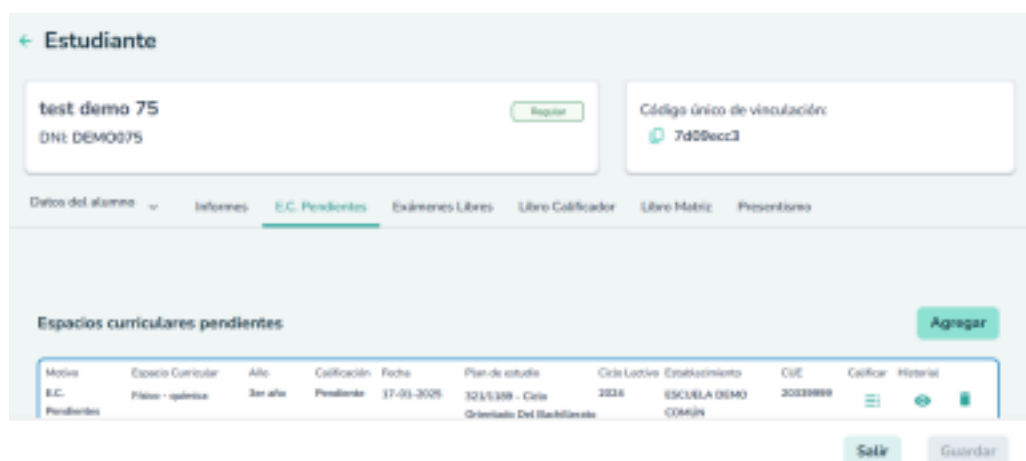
← Estudiante

test demo 75
DNI: DEMO075

Regular

Código único de vinculación:
7d00ecc3

Datos del alumno ⌄ Informes E.C. Pendientes Exámenes Libres Libro Calificador Libro Matriz Presentismo

Espacios curriculares pendientes

Agregar

| Motivo | Espacio Curricular | Año | Calificación | Fecha | Plan de estudio | Ciclo Lectivo | Establecimiento | CUE | Calificar | Historial | |
|---|---|---|---|---|---|---|---|---|---|---|---|
| E.C. Pendientes | Física - química | 3er año | Pendiente | 17-03-2025 | 321/1388 - Ciclo Orientado Del Bachillerato | 2024 | ESCUELA DEMO COMÚN | 20339999 | | | |

Salir Guardar